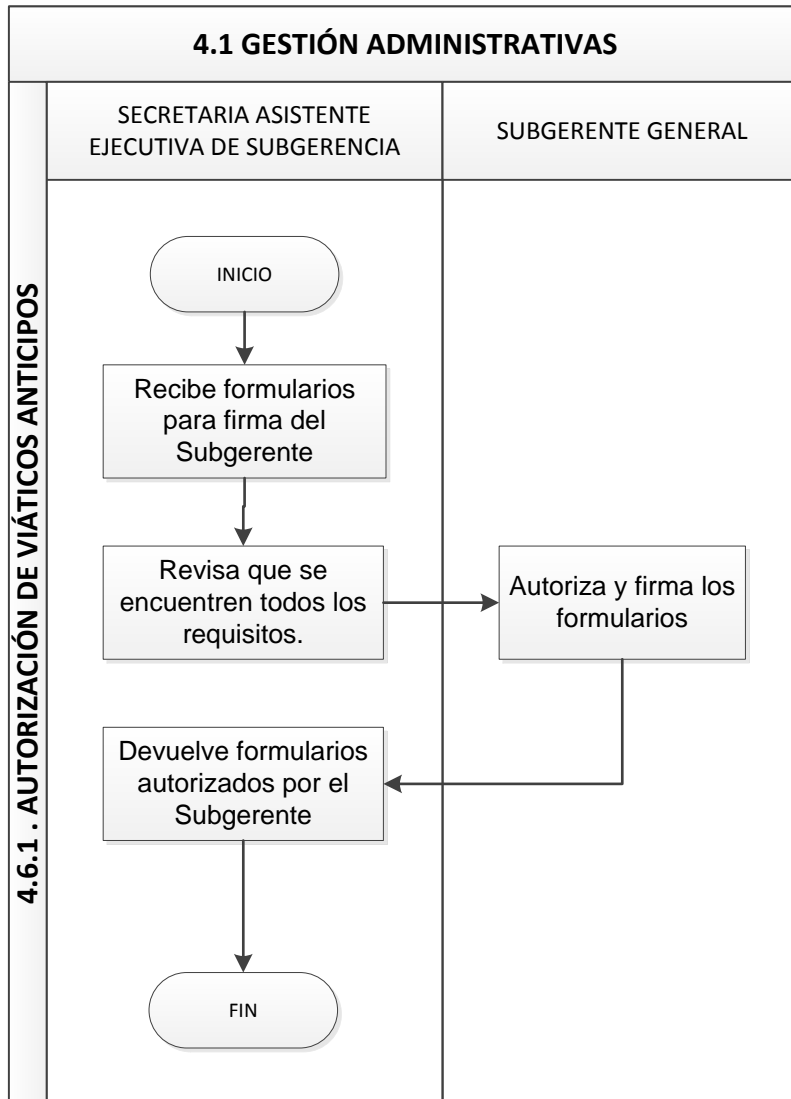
4.1 GESTIÓN ADMINISTRATIVAS

4.6.1 . AUTORIZACIÓN DE VIÁTICOS ANTICIPOS

SECRETARIA ASISTENTE EJECUTIVA DE SUBGERENCIA

SUBGERENTE GENERAL

INICIO

Recibe formularios para firma del Subgerente

Revisa que se encuentren todos los requisitos.

Autoriza y firma los formularios

Devuelve formularios autorizados por el Subgerente

FIN